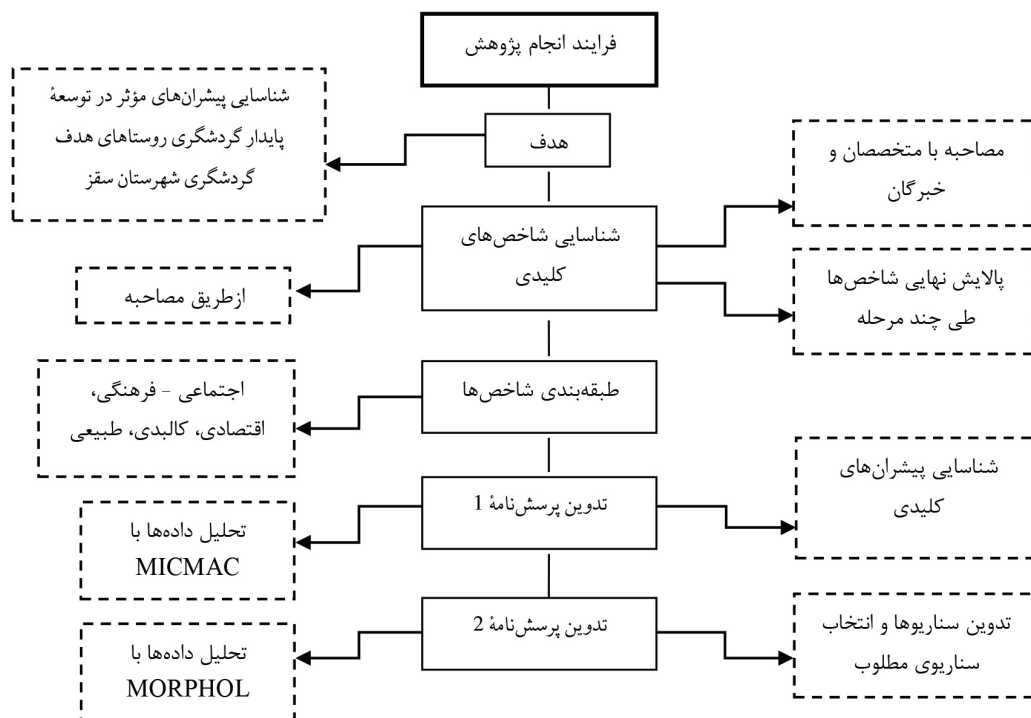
فرایند انجام پژوهش

شناسایی پیشران‌های مؤثر در توسعهٔ پایدار گردشگری روستاهای هدف گردشگری شهرستان سقز

هدف

مصاحبه با متخصصان و خبرگان

شناسایی شاخص‌های کلیدی

ازطریق مصاحبه

پالایش نهایی شاخص‌ها طی چند مرحله

اجتماعی - فرهنگی، اقتصادی، کالبدی، طبیعی

طبقه‌بندی شاخص‌ها

شناسایی پیشران‌های کلیدی

تدوین پرسش‌نامهٔ 1

تحلیل داده‌ها با MICMAC

تدوین پرسش‌نامهٔ 2

تدوین سناریوها و انتخاب سناریوی مطلوب

تحلیل داده‌ها با MORPHOL